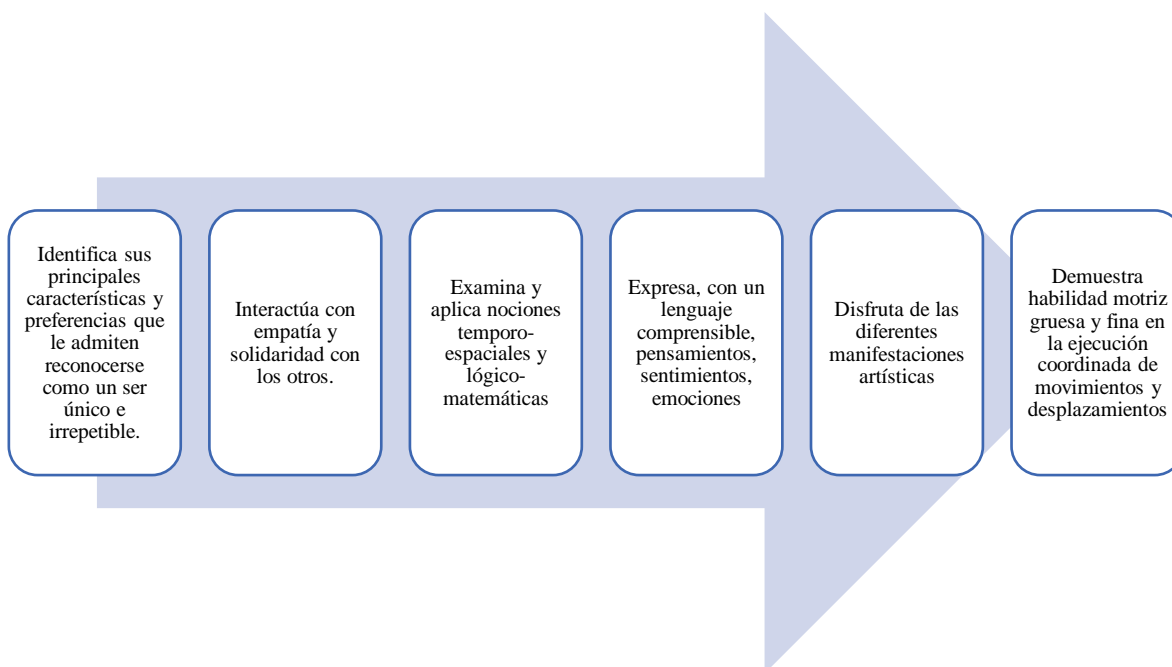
Identifica sus principales características y preferencias que le admiten reconocerse como un ser único e irrepetible.

Interactúa con empatía y solidaridad con los otros.

Examina y aplica nociones temporo-espaciales y lógico-matemáticas

Expresa, con un lenguaje comprensible, pensamientos, sentimientos, emociones

Disfruta de las diferentes manifestaciones artísticas

Demuestra habilidad motriz gruesa y fina en la ejecución coordinada de movimientos y desplazamientos